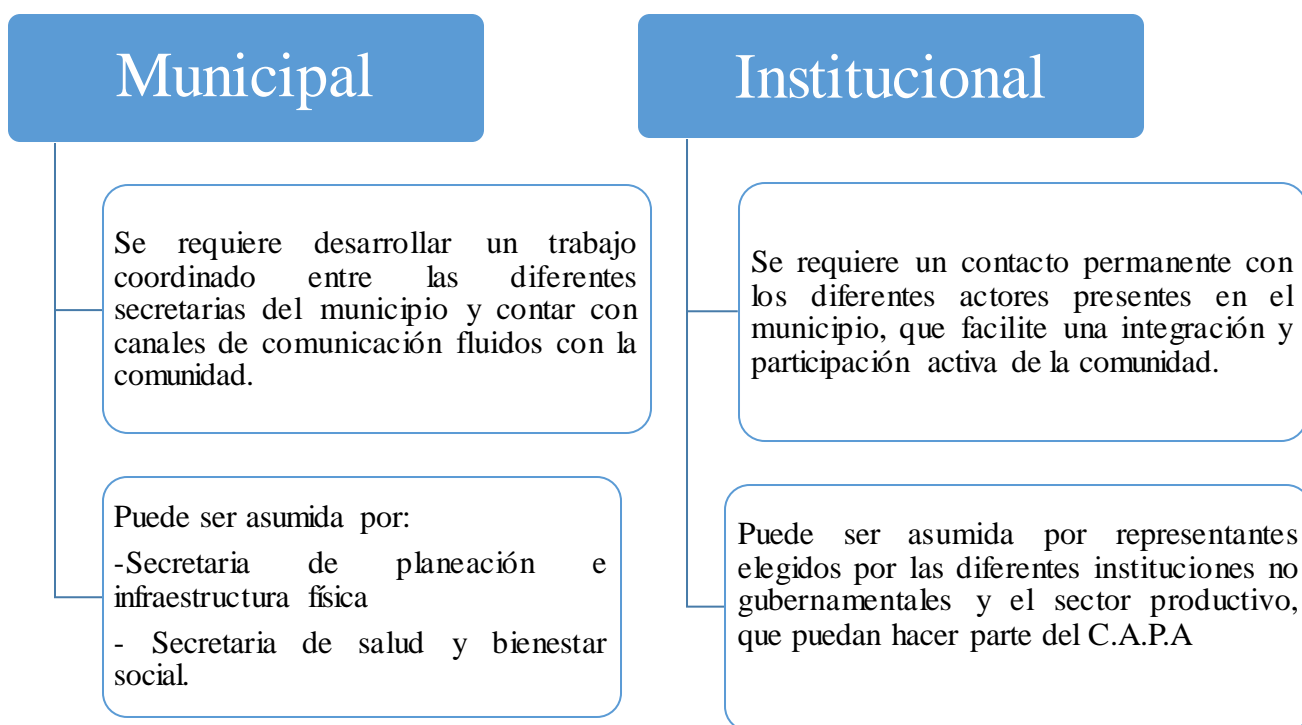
Municipal

Se requiere desarrollar un trabajo coordinado entre las diferentes secretarias del municipio y contar con canales de comunicación fluidos con la comunidad.

Puede ser asumida por:

-Secretaria de planeación e infraestructura física

- Secretaria de salud y bienestar social.

Institucional

Se requiere un contacto permanente con los diferentes actores presentes en el municipio, que facilite una integración y participación activa de la comunidad.

Puede ser asumida por representantes elegidos por las diferentes instituciones no gubernamentales y el sector productivo, que puedan hacer parte del C.A.P.A